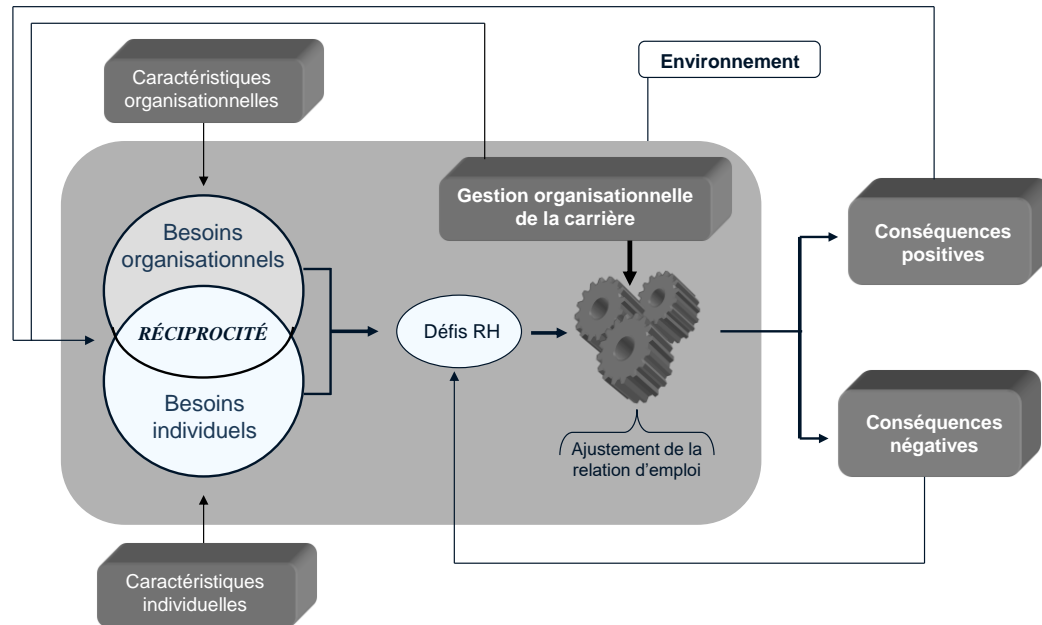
Caractéristiques organisationnelles

Environnement

Gestion organisationnelle de la carrière

Besoins organisationnels

RÉCIPROCITÉ

Besoins individuels

Défis RH

Ajustement de la relation d'emploi

Conséquences positives

Conséquences négatives

Caractéristiques individuelles